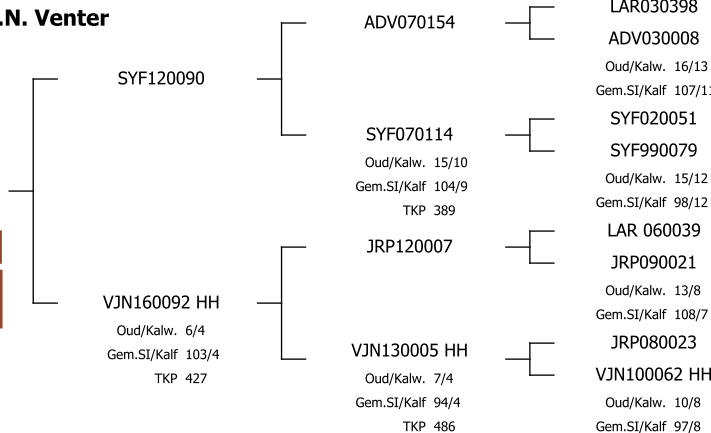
.N. Venter

SYF120090

ADV070154

LAR030398

ADV030008

Oud/Kalw. 16/13

Gem.SI/Kalf 107/1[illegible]

SYF070114

Oud/Kalw. 15/10

Gem.SI/Kalf 104/9

TKP 389

SYF020051

SYF990079

Oud/Kalw. 15/12

Gem.SI/Kalf 98/12

VJN160092 HH

Oud/Kalw. 6/4

Gem.SI/Kalf 103/4

TKP 427

JRP120007

LAR 060039

JRP090021

Oud/Kalw. 13/8

Gem.SI/Kalf 108/7

VJN130005 HH

Oud/Kalw. 7/4

Gem.SI/Kalf 94/4

TKP 486

JRP080023

VJN100062 HH

Oud/Kalw. 10/8

Gem.SI/Kalf 97/8